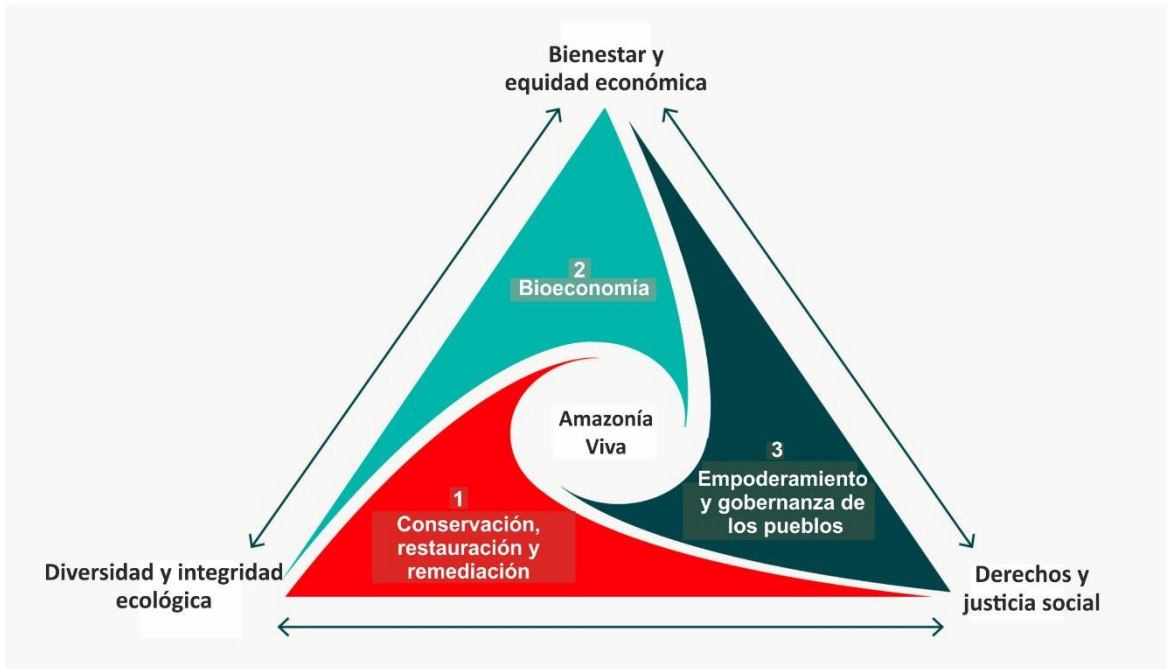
Bienestar y equidad económica

2
Bioeconomía

Amazonía Viva

3
Empoderamiento y gobernanza de los pueblos

1
Conservación, restauración y remediación

Diversidad y integridad ecológica

Derechos y justicia social